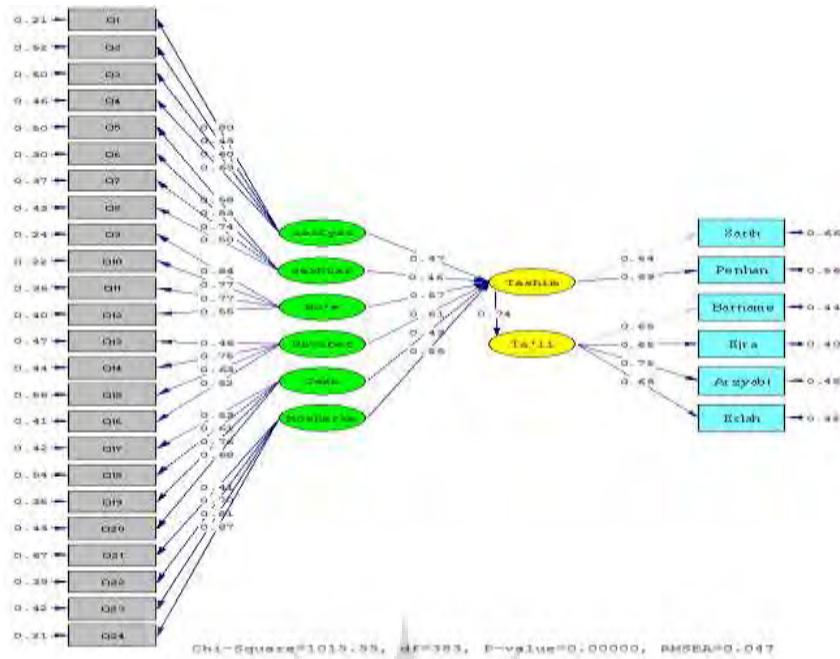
0.21 Q1
0.52 Q2
0.50 Q3
0.46 Q4
0.50 Q5
0.30 Q6
0.47 Q7
0.43 Q8
0.24 Q9
0.22 Q10
0.26 Q11
0.40 Q12
0.47 Q13
0.44 Q14
0.56 Q15
0.41 Q16
0.42 Q17
0.54 Q18
0.36 Q19
0.45 Q20
0.67 Q21
0.39 Q22
0.42 Q23
0.21 Q24

0.80
0.44
0.40
0.63
0.58
0.83
0.74
0.50
0.84
0.77
0.77
0.55
0.46
0.76
0.63
0.82
0.53
0.63
0.72
0.68
0.44
0.77
0.61
0.87

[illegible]
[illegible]
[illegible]
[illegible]
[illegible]
Mosharke

0.47
0.46
0.67
0.61
0.43
0.58

Tashim
0.74
Ta'li

0.64
0.69
0.65
0.65
0.75
0.68

Sarh 0.66
Penhan 0.56
Barname 0.44
Ejra 0.40
Arzyabi 0.45
Eslah 0.44

Chi-Square=1015.55, df=383, P-value=0.00000, RMSEA=0.047